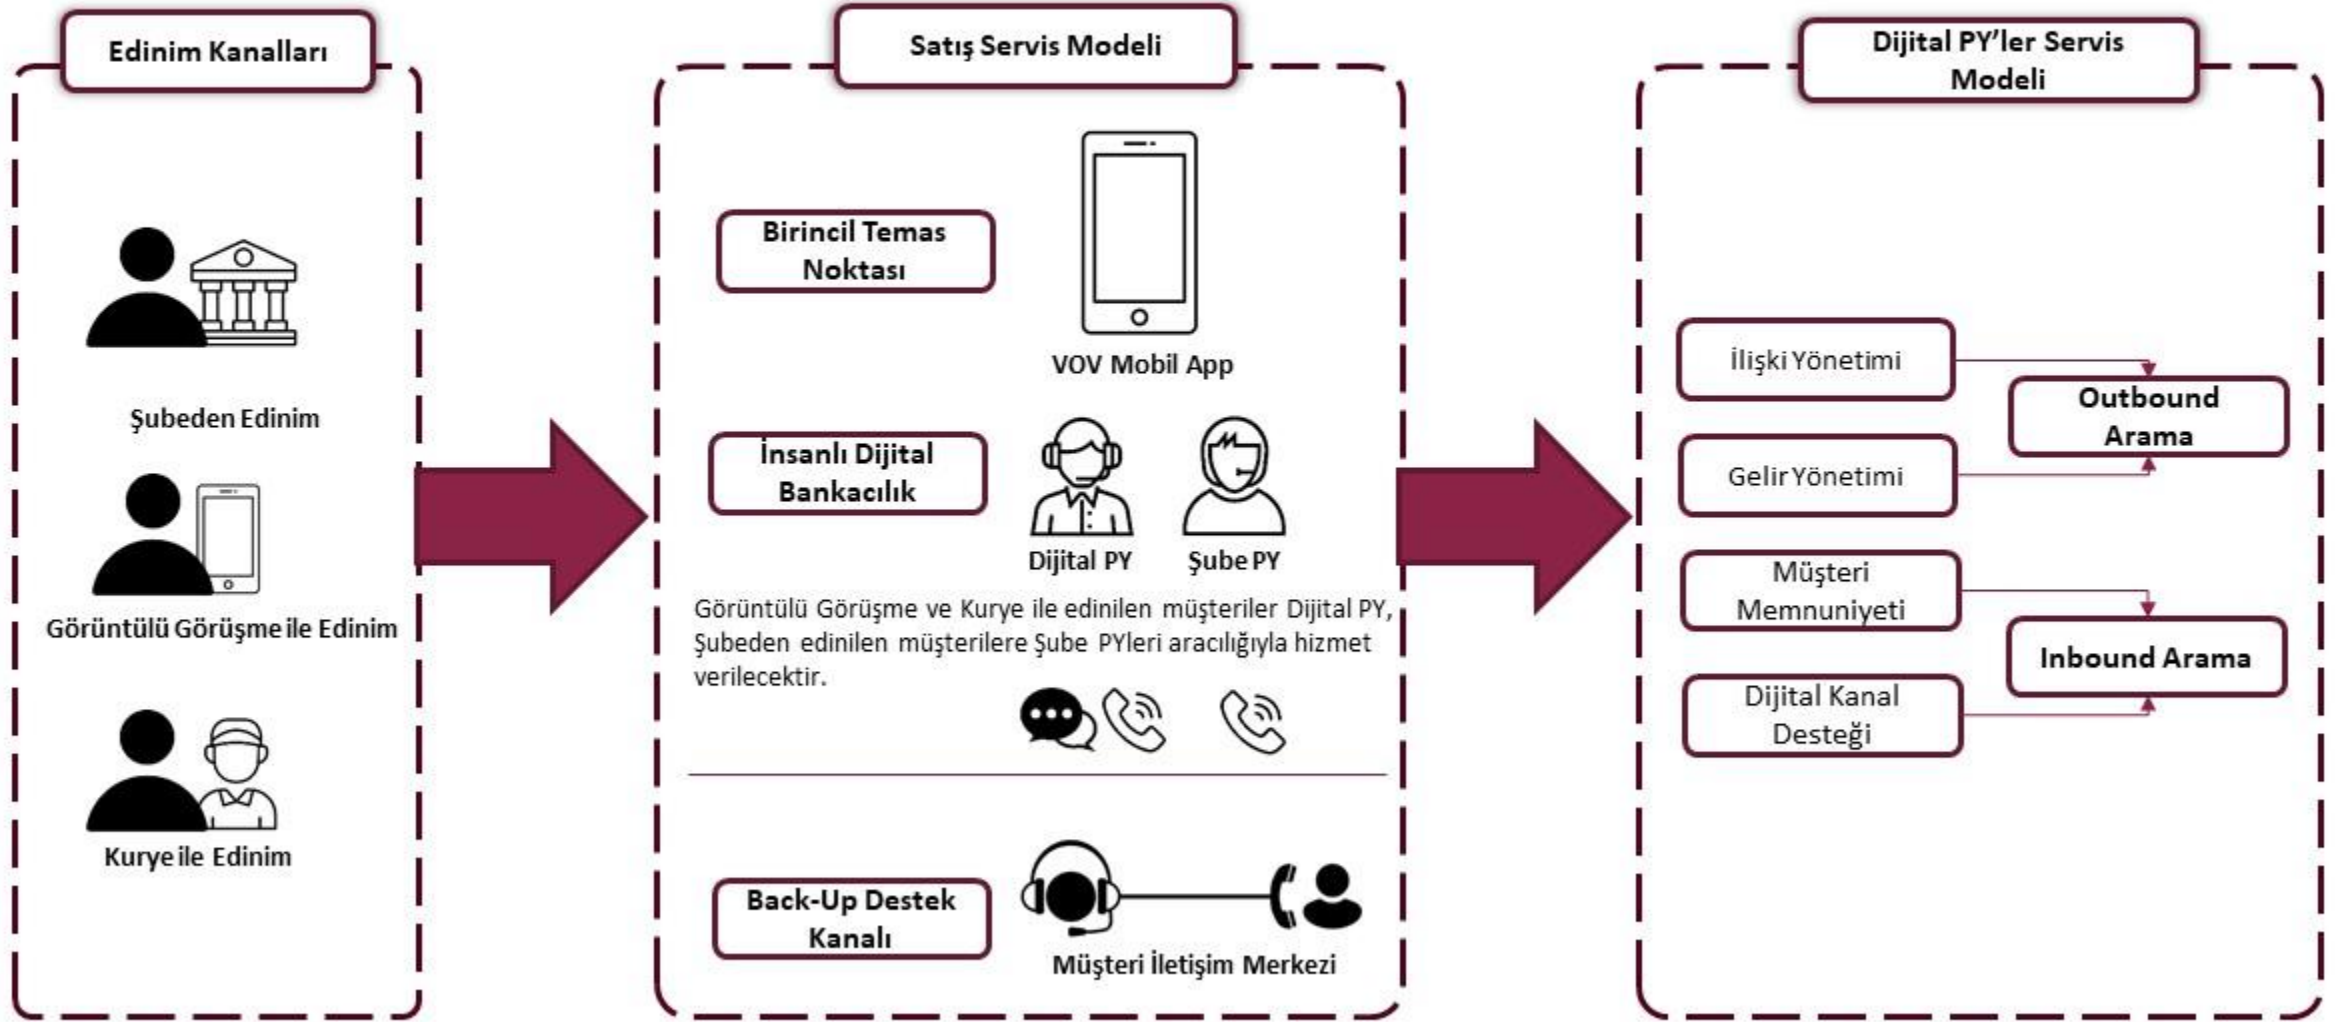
Edinim Kanalları

Şubeden Edinim

Görüntülü Görüşme ile Edinim

Kurye ile Edinim

Satış Servis Modeli

Birincil Temas Noktası

VOV Mobil App

İnsanlı Dijital Bankacılık

Dijital PY

Şube PY

Görüntülü Görüşme ve Kurye ile edinilen müşteriler Dijital PY, Şubeden edinilen müşterilere Şube PYleri aracılığıyla hizmet verilecektir.

Back-Up Destek Kanalı

Müşteri İletişim Merkezi

Dijital PY'ler Servis Modeli

İlişki Yönetimi

Gelir Yönetimi

Müşteri Memnuniyeti

Dijital Kanal Desteği

Outbound Arama

Inbound Arama